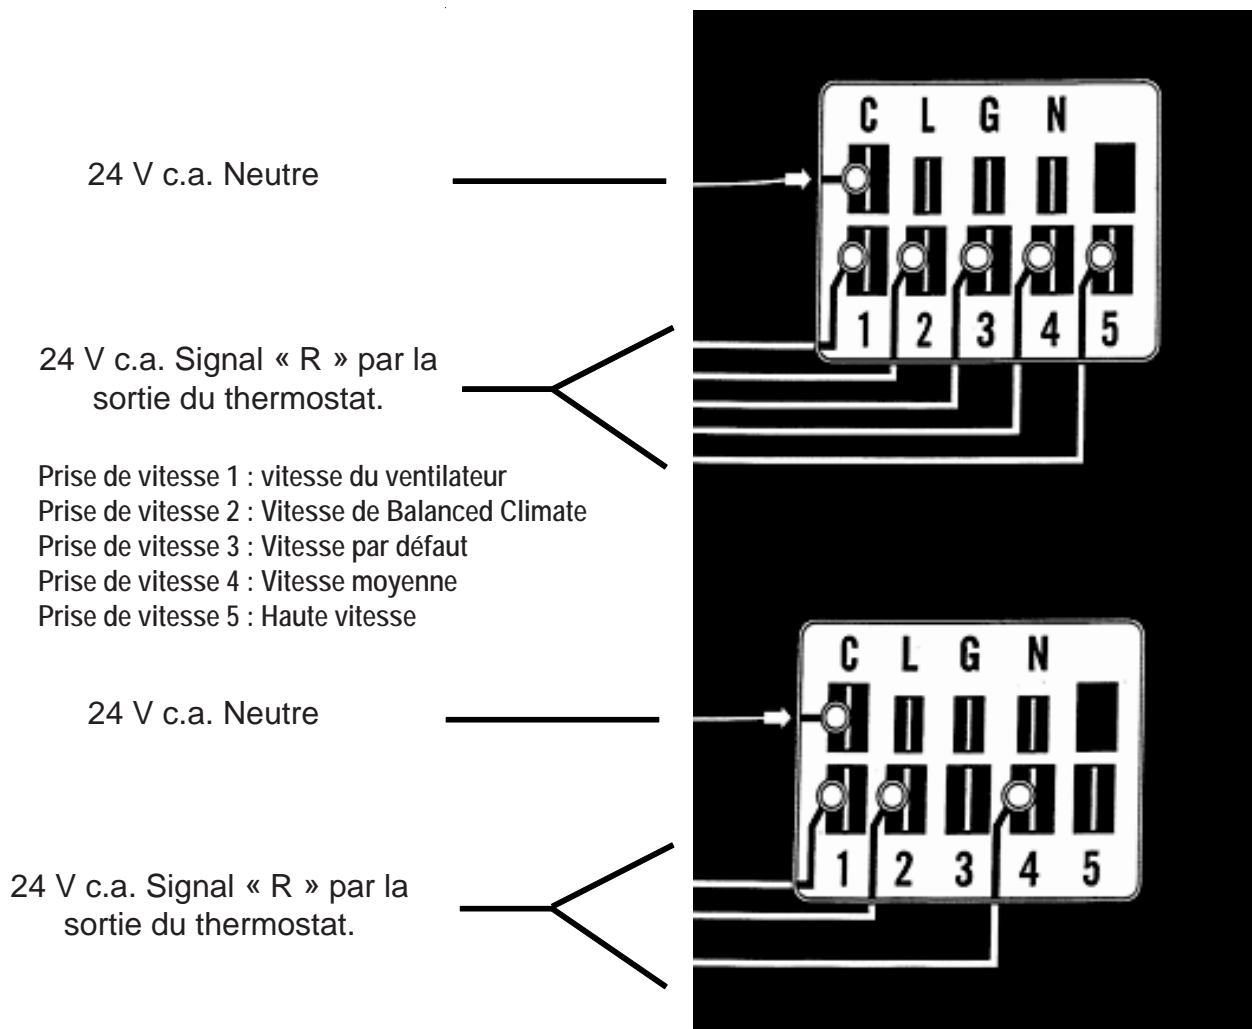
24 V c.a. Neutre

C L G N

1 2 3 4 5

24 V c.a. Signal « R » par la sortie du thermostat.

Prise de vitesse 1 : vitesse du ventilateur
Prise de vitesse 2 : Vitesse de Balanced Climate
Prise de vitesse 3 : Vitesse par défaut
Prise de vitesse 4 : Vitesse moyenne
Prise de vitesse 5 : Haute vitesse

24 V c.a. Neutre

C L G N

1 2 3 4 5

24 V c.a. Signal « R » par la sortie du thermostat.